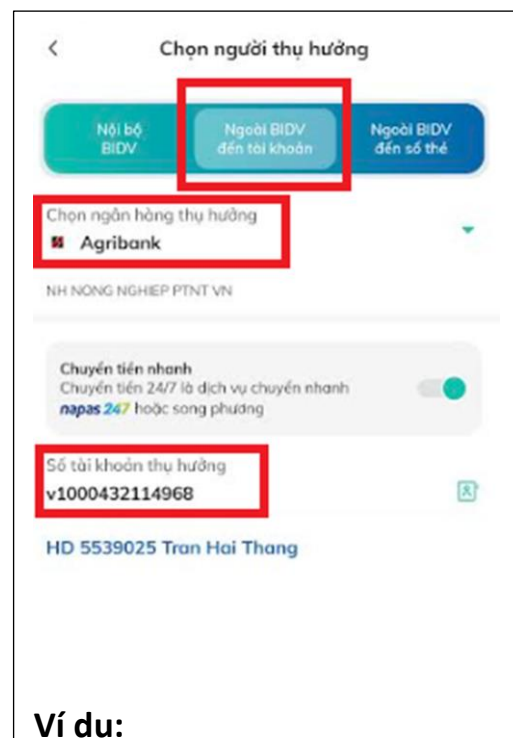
Chọn người thụ hưởng

Nội bộ BIDV

Ngoài BIDV đến tài khoản

Ngoài BIDV đến số thẻ

Chọn ngân hàng thụ hưởng
Agribank

NH NONG NGHIEP PTNT VN

Chuyển tiền nhanh
Chuyển tiền 24/7 là dịch vụ chuyển nhanh napas 247 hoặc song phương

Số tài khoản thụ hưởng
v1000432114968

HD 5539025 Tran Hai Thang

Ví du: